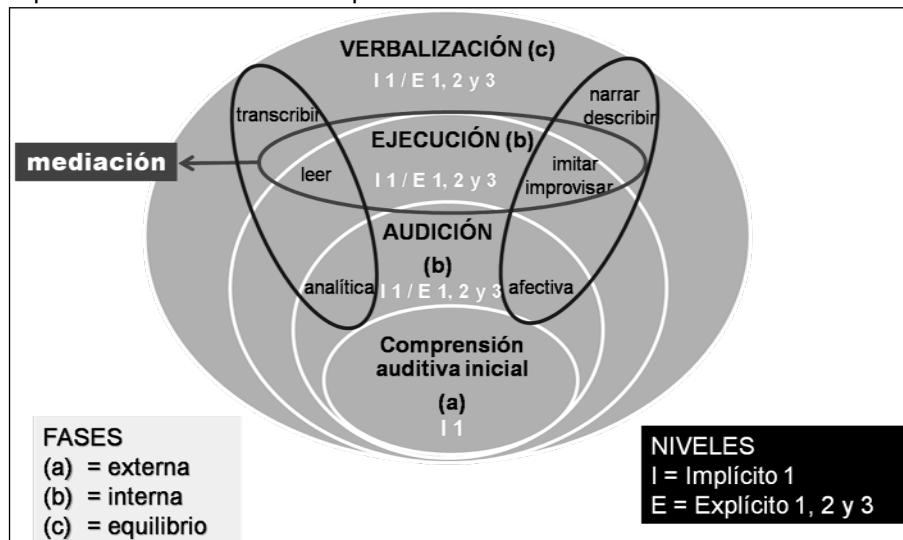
VERBALIZACIÓN (c)
I 1 / E 1, 2 y 3

transcribir

narrar
describir

EJECUCIÓN (b)

mediación

leer

I 1 / E 1, 2 y 3

imitar
improvisar

AUDICIÓN
(b)
I 1 / E 1, 2 y 3

analítica

afectiva

Comprensión auditiva inicial
(a)
I 1

FASES
(a) = externa
(b) = interna
(c) = equilibrio

NIVELES
I = Implícito 1
E = Explícito 1, 2 y 3